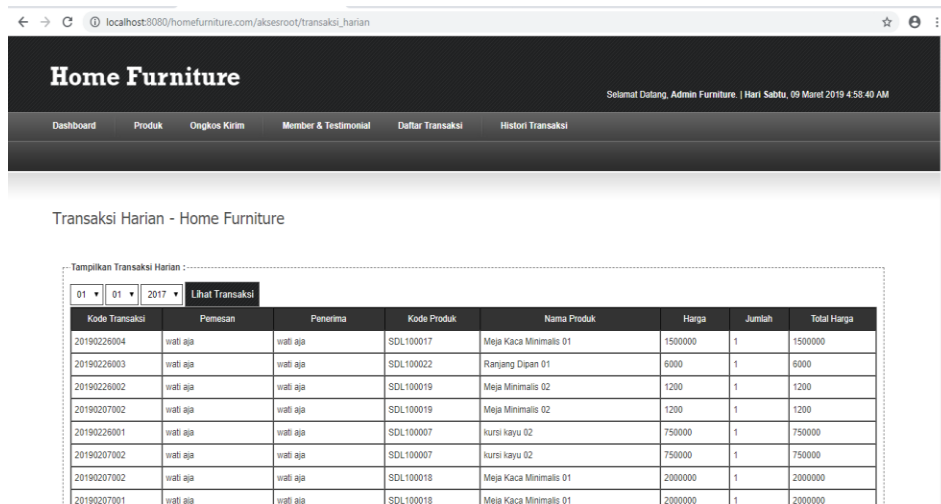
localhost:8080/homefurniture.com/aksesroot/transaksi_harian

Home Furniture

Selamat Datang, Admin Furniture. | Hari Sabtu, 09 Maret 2019 4:58:40 AM

Dashboard Produk Ongkos Kirim Member & Testimonial Daftar Transaksi Histori Transaksi

Transaksi Harian - Home Furniture

Tampilkan Transaksi Harian :

01 01 2017 Lihat Transaksi

| Kode Transaksi | Pemesan | Penerima | Kode Produk | Nama Produk | Harga | Jumlah | Total Harga |
|---|---|---|---|---|---|---|---|
| 20190226004 | wati aja | wati aja | SDL100017 | Meja Kaca Minimalis 01 | 1500000 | 1 | 1500000 |
| 20190226003 | wati aja | wati aja | SDL100022 | Ranjang Dipan 01 | 6000 | 1 | 6000 |
| 20190226002 | wati aja | wati aja | SDL100019 | Meja Minimalis 02 | 1200 | 1 | 1200 |
| 20190207002 | wati aja | wati aja | SDL100019 | Meja Minimalis 02 | 1200 | 1 | 1200 |
| 20190226001 | wati aja | wati aja | SDL100007 | kursi kayu 02 | 750000 | 1 | 750000 |
| 20190207002 | wati aja | wati aja | SDL100007 | kursi kayu 02 | 750000 | 1 | 750000 |
| 20190207002 | wati aja | wati aja | SDL100018 | Meja Kaca Minimalis 01 | 2000000 | 1 | 2000000 |
| 20190207001 | wati aja | wati aja | SDL100018 | Meja Kaca Minimalis 01 | 2000000 | 1 | 2000000 |